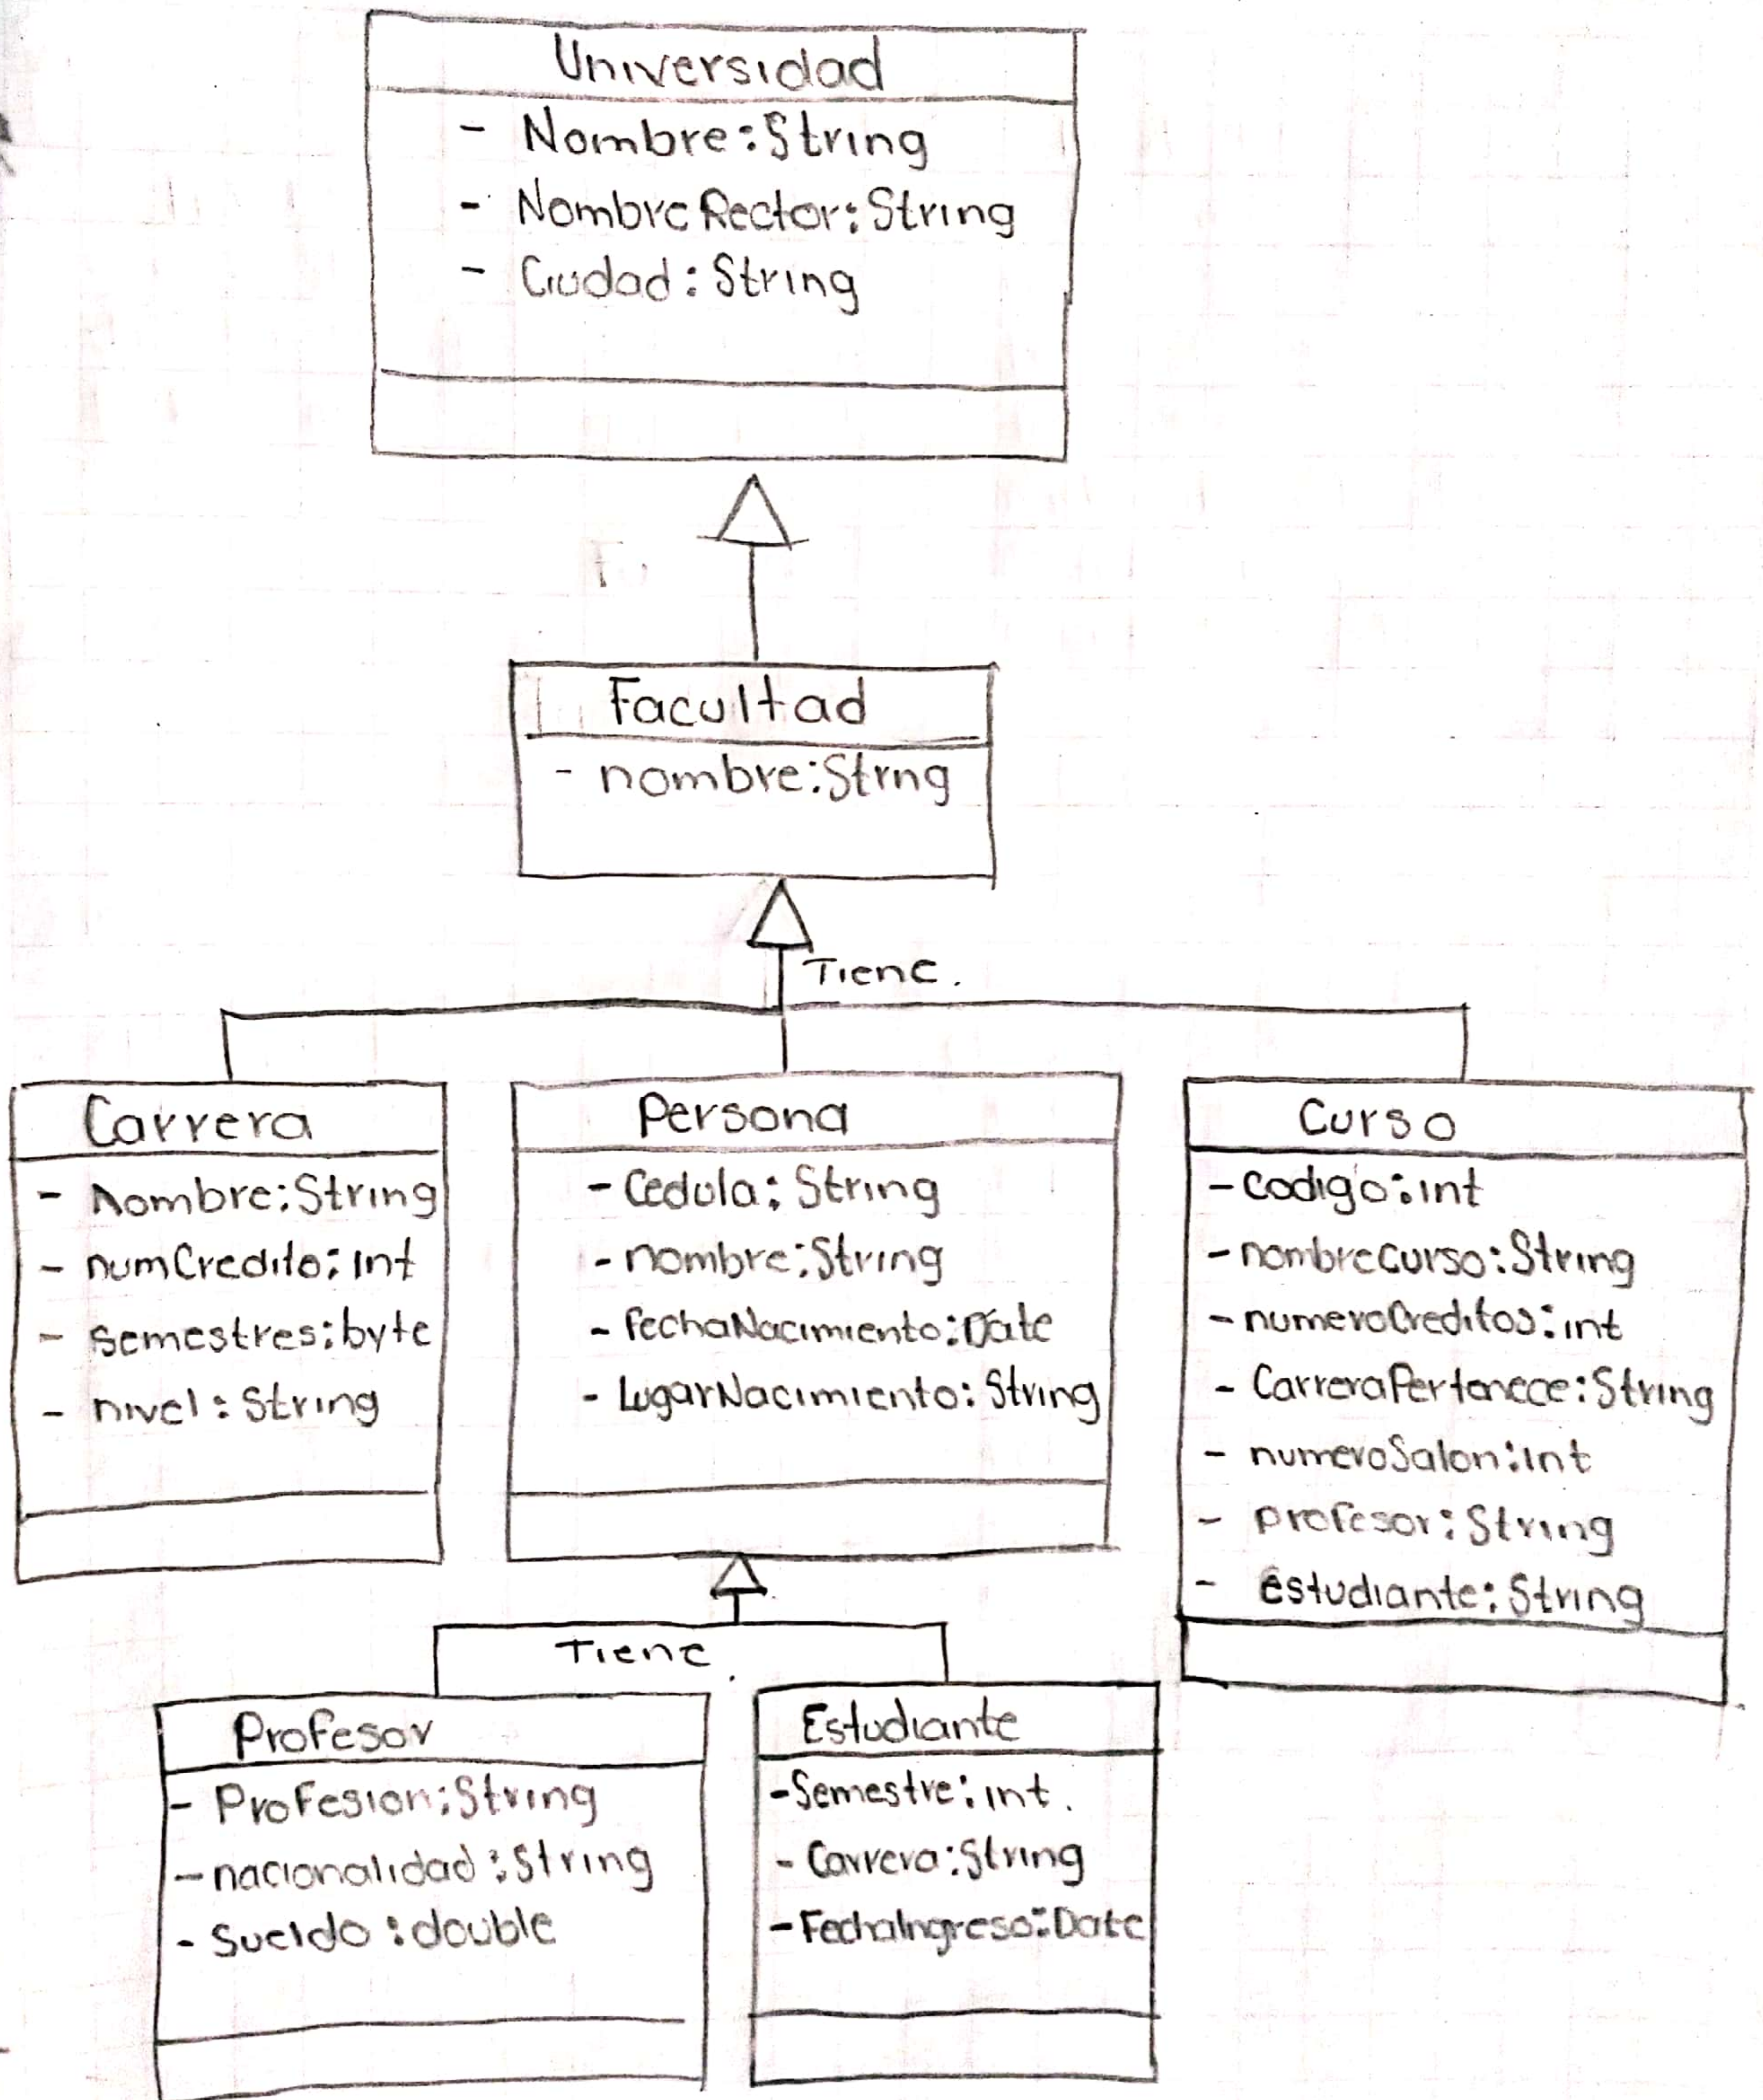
Universidad

- Nombre: String
- NombreRector: String
- Ciudad: String

Facultad

- nombre:Strng

Tiene.

Carrera

- Nombre:String
- numCredito: int
- semestres: byte
- nivel: String

Persona

- Cedula: String
- nombre: String
- FechaNacimiento: Date
- LugarNacimiento: String

Curso

- codigo: int
- nombreCurso: String
- numeroCreditos: int
- CarreraPertenece: String
- numeroSalon: int
- profesor: String
- estudiante: String

Tiene.

Profesor

- Profesion: String
- nacionalidad: String
- Sueldo: double

Estudiante

- Semestre: int.
- Carrera: String
- FechaIngreso: Date